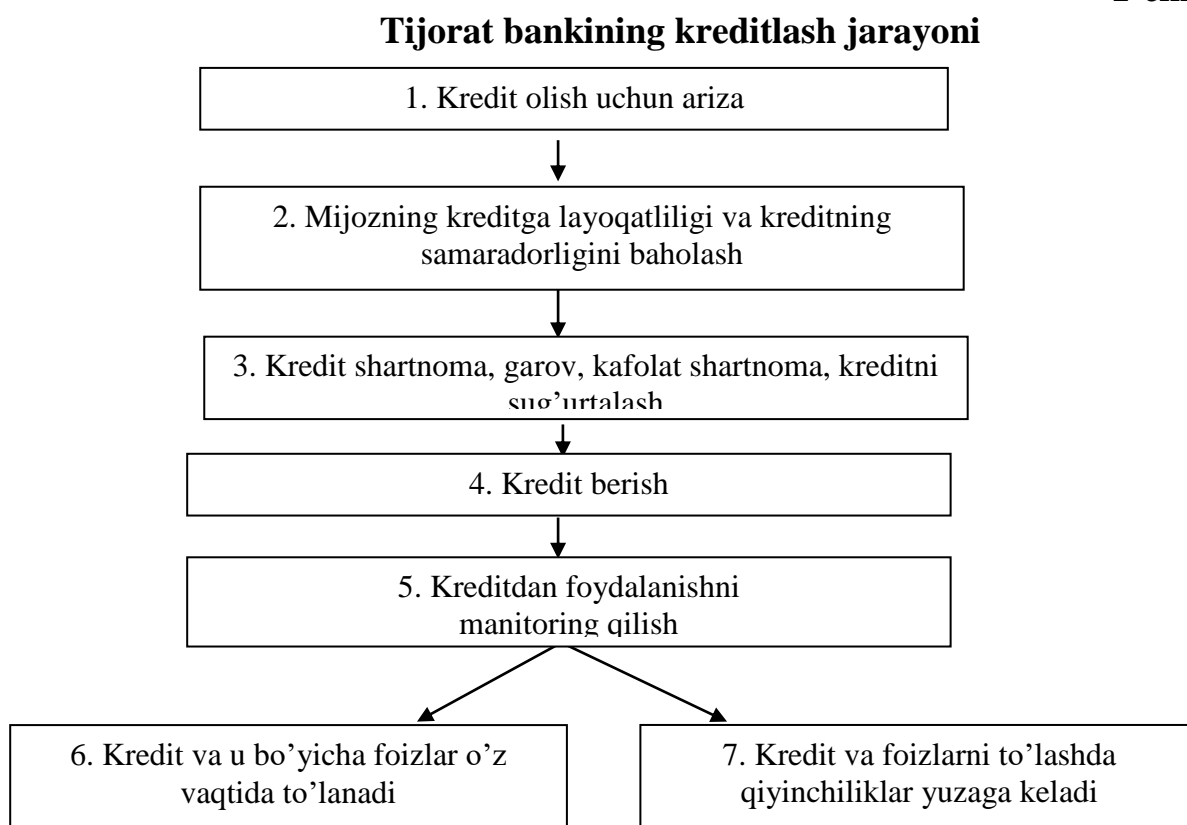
1-chi

Tijorat bankining kreditlash jarayoni

1. Kredit olish uchun ariza

2. Mijozning kreditga layoqatliligi va kreditning samaradorligini baholash

3. Kredit shartnoma, garov, kafolat shartnoma, kreditni sug'urtalash

4. Kredit berish

5. Kreditdan foydalanishni manitoring qilish

6. Kredit va u bo'yicha foizlar o'z vaqtida to'lanadi

7. Kredit va foizlarni to'lashda qiyinchiliklar yuzaga keladi